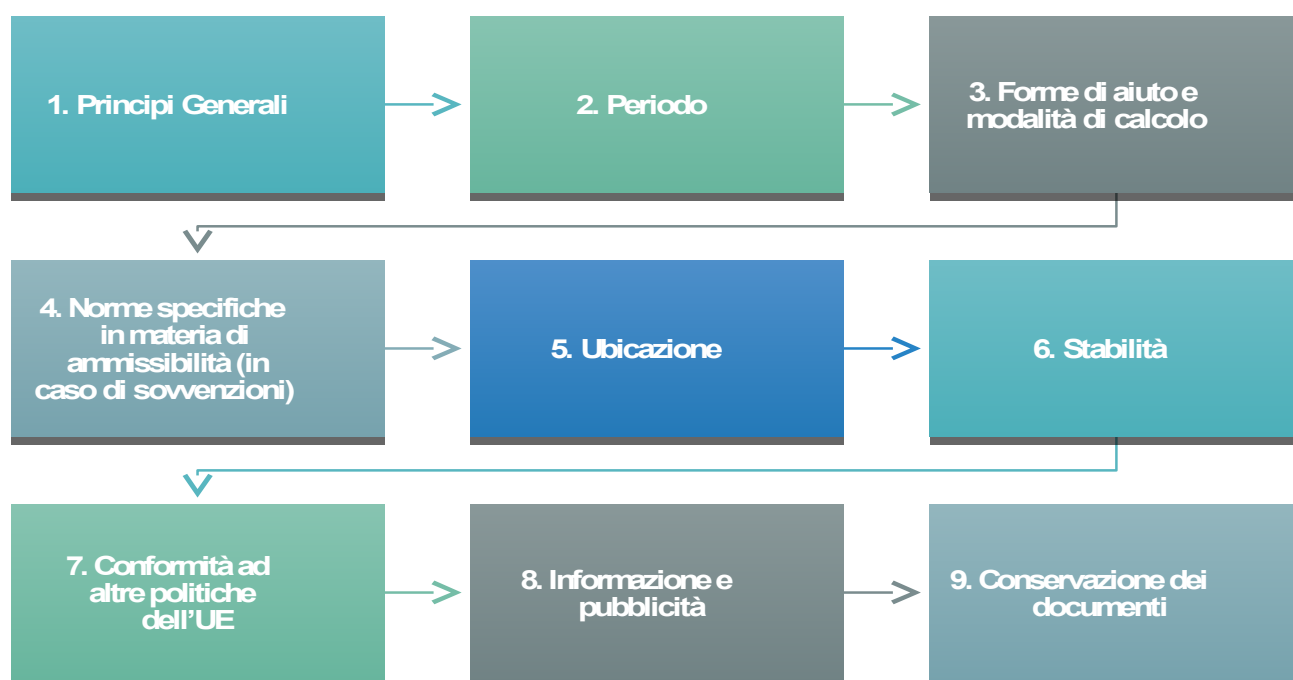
1. Principi Generali

2. Periodo

3. Forme di aiuto e modalità di calcolo

4. Norme specifiche in materia di ammissibilità (in caso di sovvenzioni)

5. Ubicazione

6. Stabilità

7. Conformità ad altre politiche dell'UE

8. Informazione e pubblicità

9. Conservazione dei documenti